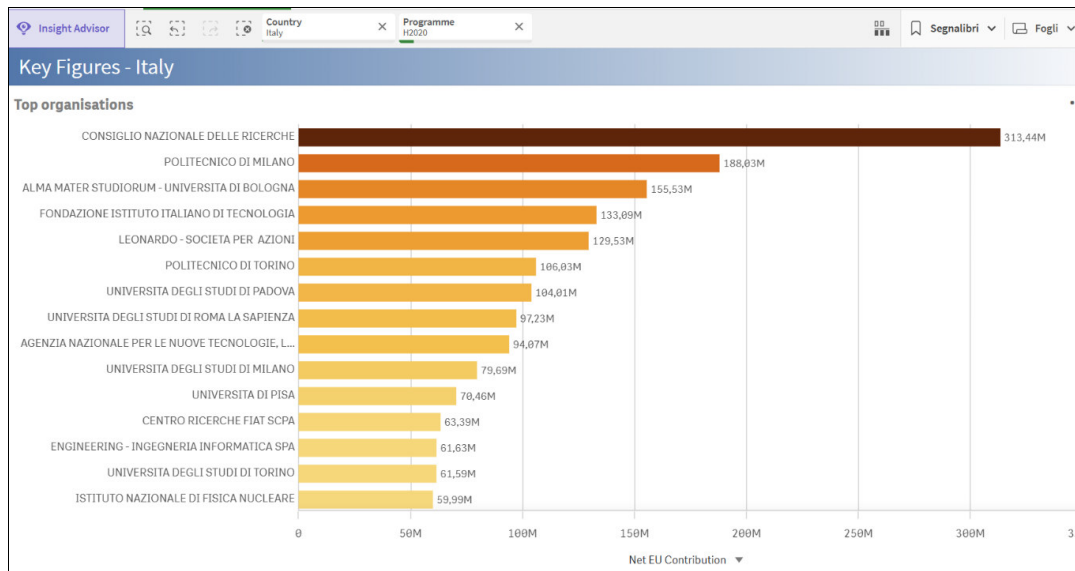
Insight Advisor
Country
Italy
Programme
H2020
Segnalibri
Fogli

Key Figures - Italy

Top organisations

CONSIGLIO NAZIONALE DELLE RICERCHE 313,44M
POLITECNICO DI MILANO 188,03M
ALMA MATER STUDIORUM - UNIVERSITA DI BOLOGNA 155,53M
FONDAZIONE ISTITUTO ITALIANO DI TECNOLOGIA 133,09M
LEONARDO - SOCIETA PER AZIONI 129,53M
POLITECNICO DI TORINO 106,03M
UNIVERSITA DEGLI STUDI DI PADOVA 104,01M
UNIVERSITA DEGLI STUDI DI ROMA LA SAPIENZA 97,23M
AGENZIA NAZIONALE PER LE NUOVE TECNOLOGIE, L... 94,07M
UNIVERSITA DEGLI STUDI DI MILANO 79,69M
UNIVERSITA DI PISA 70,46M
CENTRO RICERCHE FIAT SCPA 63,39M
ENGINEERING - INGEGNERIA INFORMATICA SPA 61,63M
UNIVERSITA DEGLI STUDI DI TORINO 61,59M
ISTITUTO NAZIONALE DI FISICA NUCLEARE 59,99M

0 50M 100M 150M 200M 250M 300M 3

Net EU Contribution